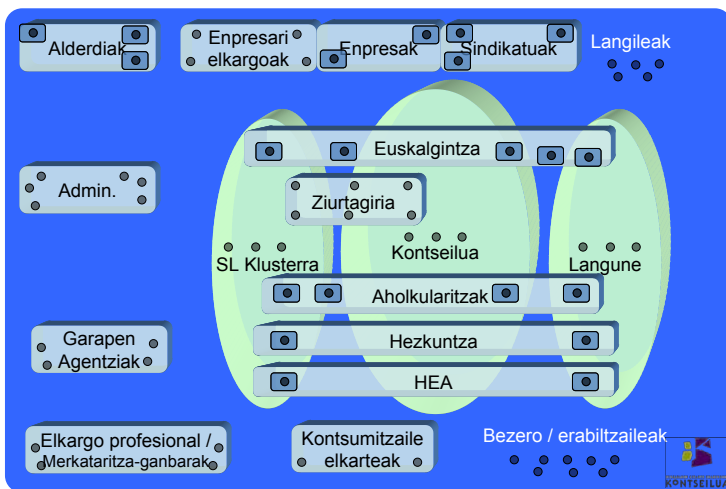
Alderdiak

Enpresari elkargoak

Enpresak

Sindikatuak

Langileak

Euskalgintza

Admin.

Ziurtagiria

SL Klusterra

Kontseilua

Langune

Aholkularitzak

Garapen Agentziak

Hezkuntza

HEA

Elkargo profesional / Merkataritza-ganbarak

Kontsumitzaile elkarteak

Bezero / erabiltzaileak

KONTSEILUA